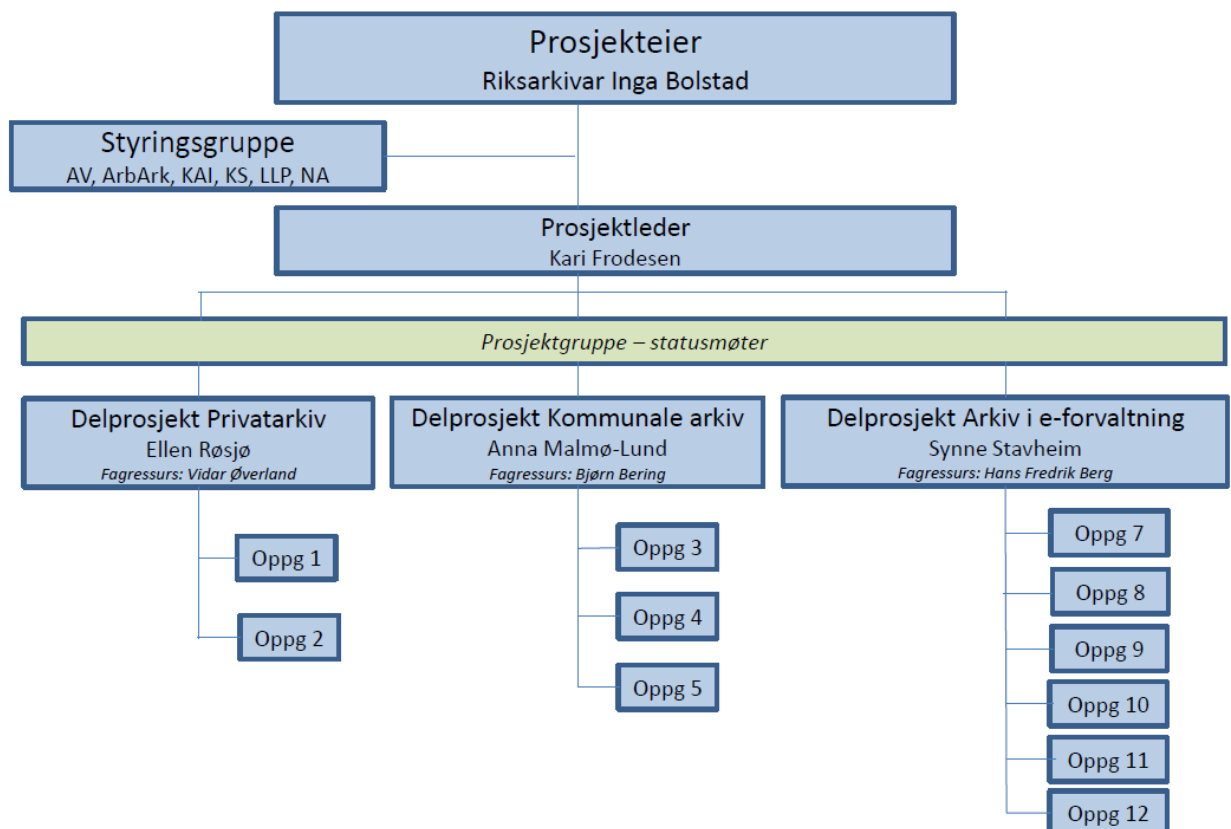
Prosjekteier
Riksarkivar Inga Bolstad

Styringsgruppe
AV, ArbArk, KAI, KS, LLP, NA

Prosjektleder
Kari Frodesen

*Prosjektgruppe – statusmøter*

Delprosjekt Privatarkiv
Ellen Røsjø
*Fagressurs: Vidar Øverland*

Oppg 1

Oppg 2

Delprosjekt Kommunale arkiv
Anna Malmø-Lund
*Fagressurs: Bjørn Bering*

Oppg 3

Oppg 4

Oppg 5

Delprosjekt Arkiv i e-forvaltning
Synne Stavheim
*Fagressurs: Hans Fredrik Berg*

Oppg 7

Oppg 8

Oppg 9

Oppg 10

Oppg 11

Oppg 12